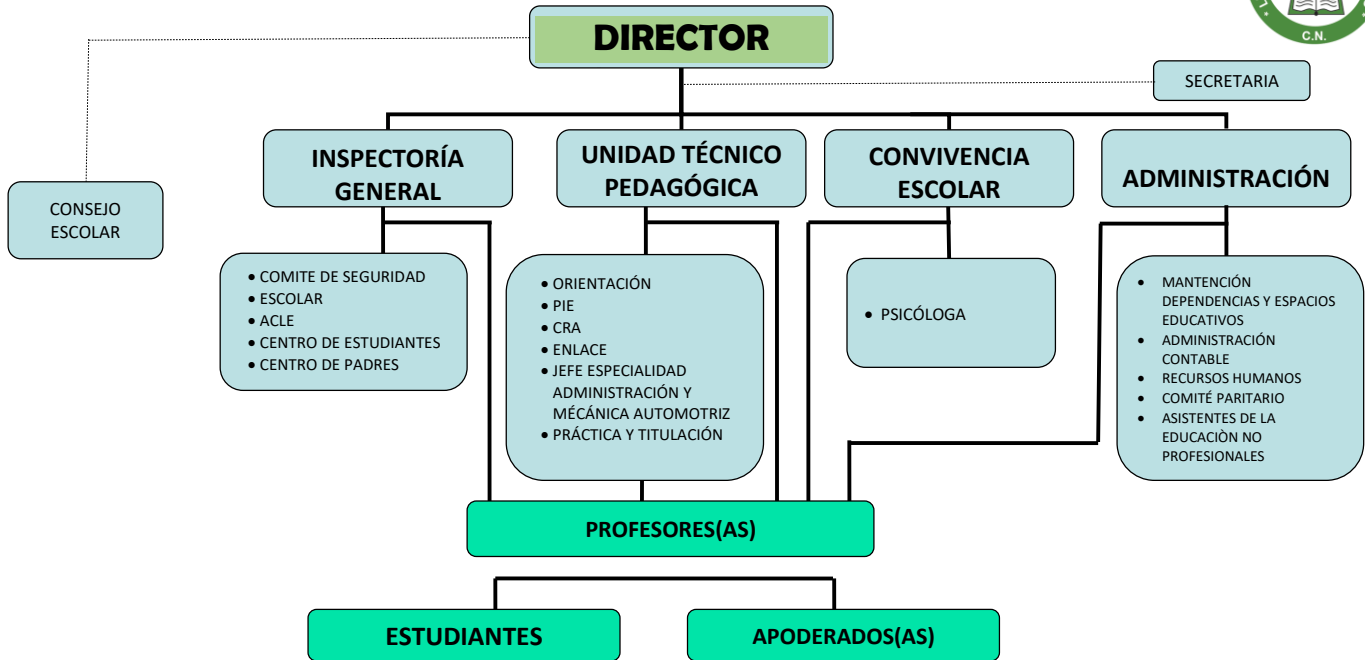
C.N.

DIRECTOR

SECRETARIA

CONSEJO ESCOLAR

INSPECTORÍA GENERAL

UNIDAD TÉCNICO PEDAGÓGICA

CONVIVENCIA ESCOLAR

ADMINISTRACIÓN

- COMITE DE SEGURIDAD
- ESCOLAR
- ACLE
- CENTRO DE ESTUDIANTES
- CENTRO DE PADRES

- ORIENTACIÓN
- PIE
- CRA
- ENLACE
- JEFE ESPECIALIDAD ADMINISTRACIÓN Y MÉCÁNICA AUTOMOTRIZ
- PRÁCTICA Y TITULACIÓN

- PSICÓLOGA

- MANTENCIÓN DEPENDENCIAS Y ESPACIOS EDUCATIVOS
- ADMINISTRACIÓN CONTABLE
- RECURSOS HUMANOS
- COMITÉ PARITARIO
- ASISTENTES DE LA EDUCACIÒN NO PROFESIONALES

PROFESORES(AS)

ESTUDIANTES

APODERADOS(AS)